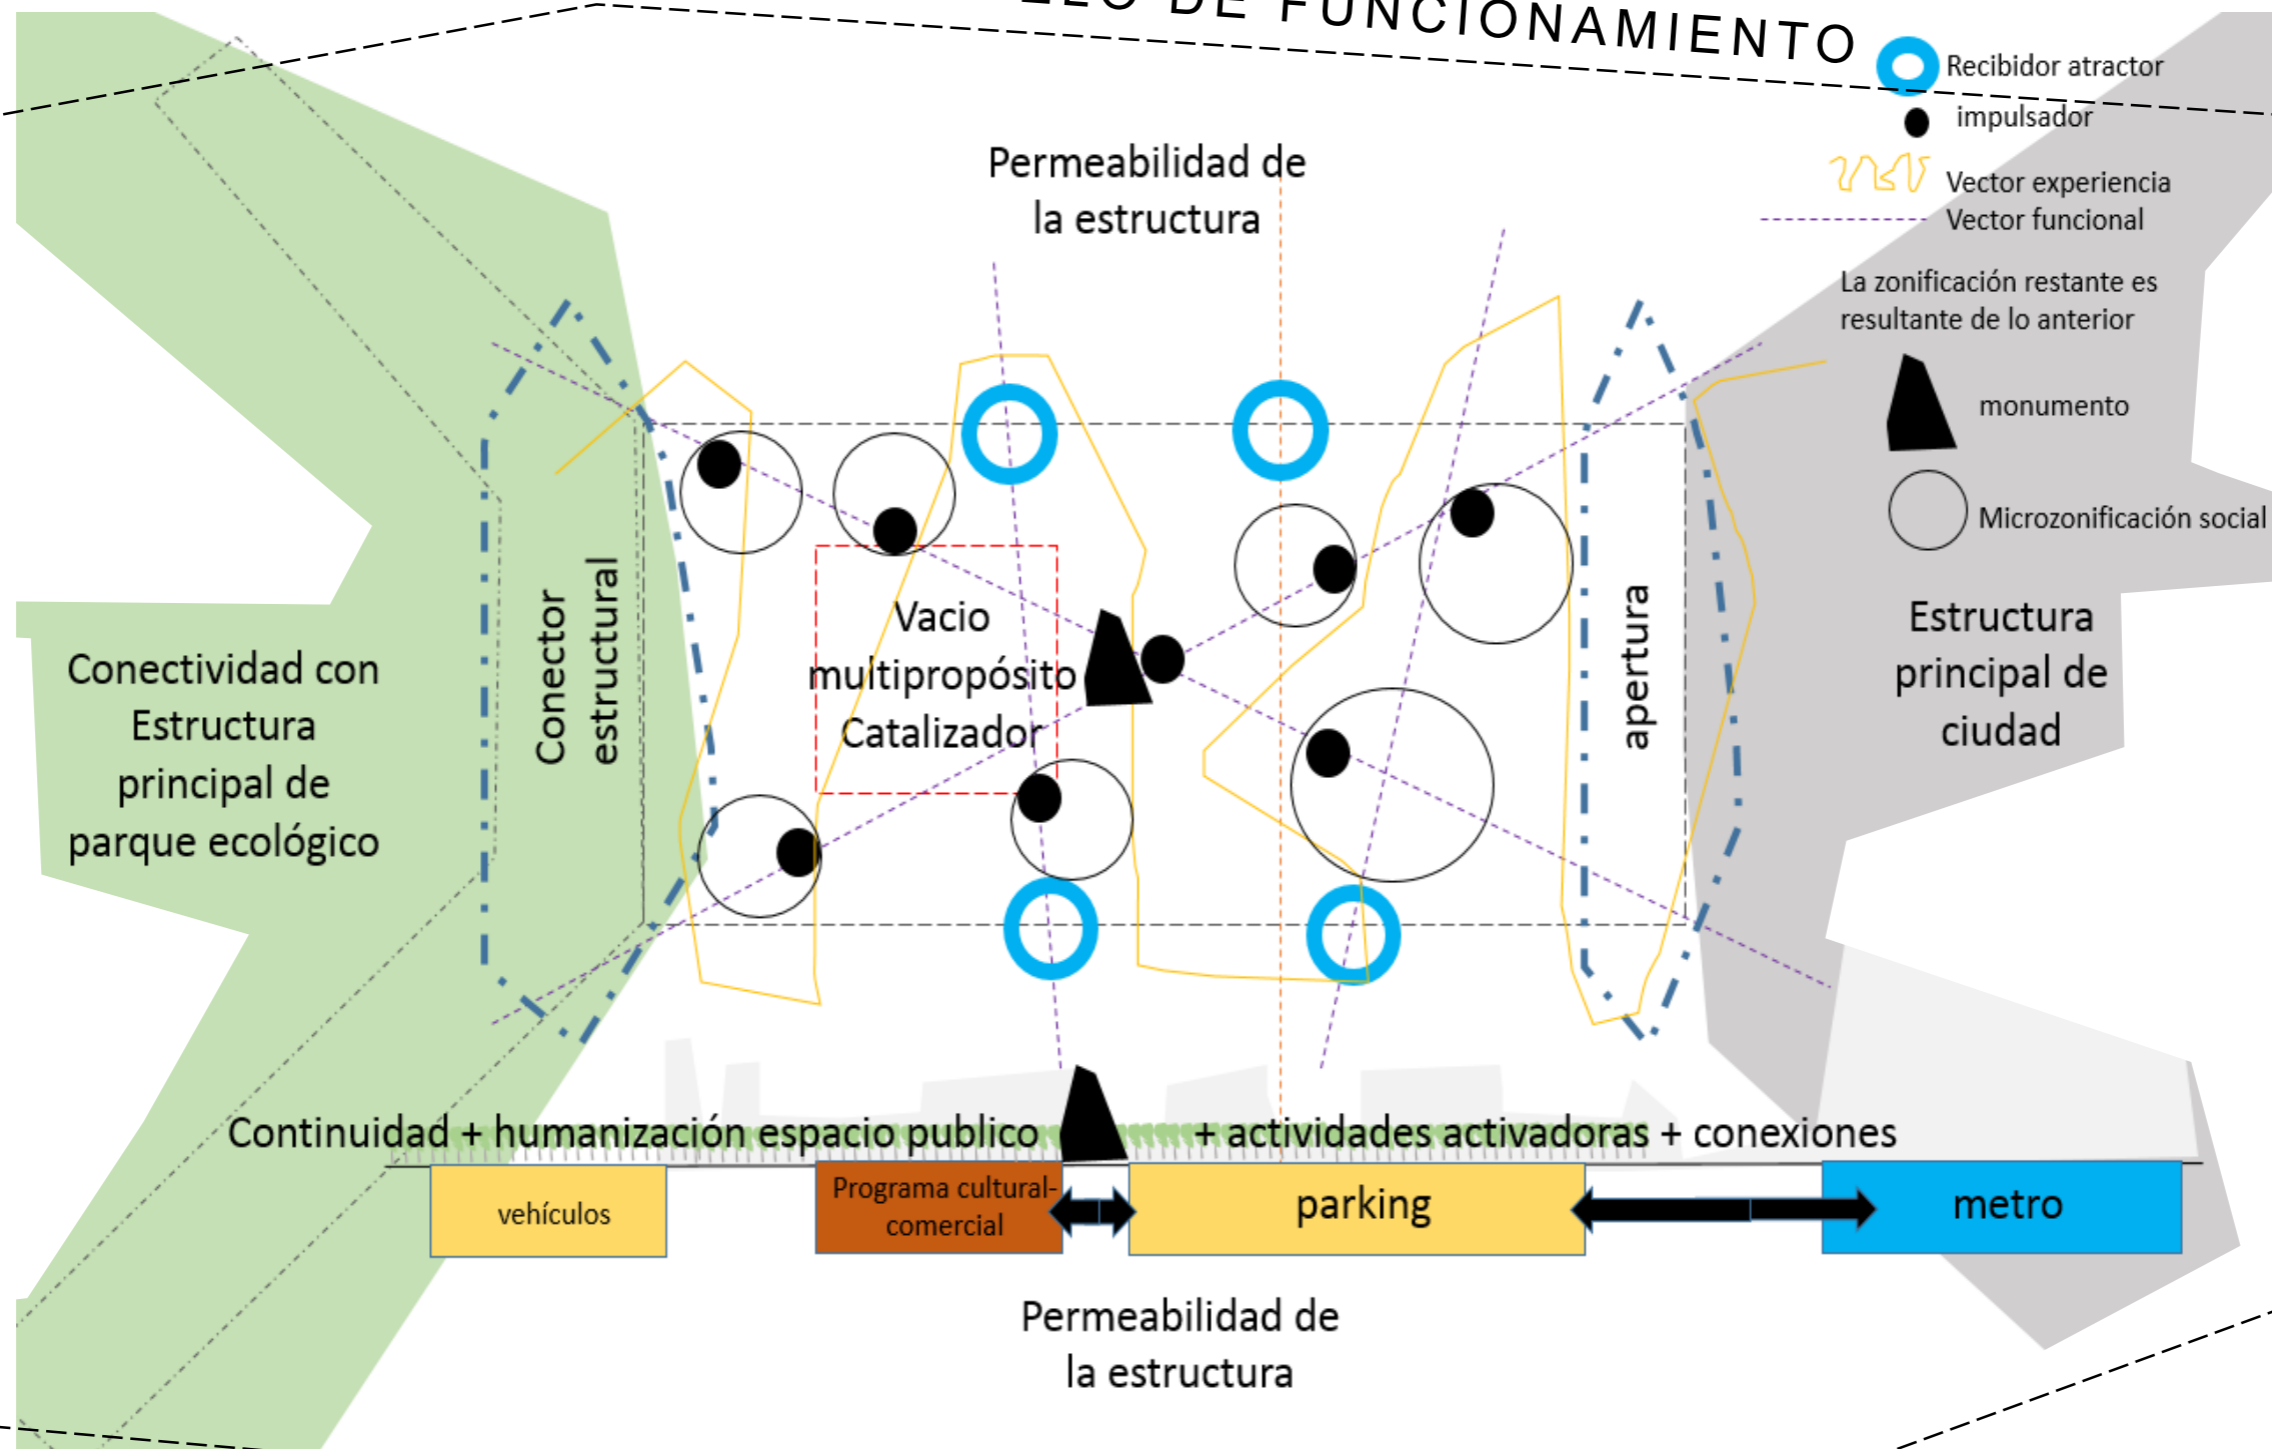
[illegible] DE FUNCIONAMIENTO

Recibidor atractor
impulsador
Vector experiencia
Vector funcional
La zonificación restante es resultante de lo anterior
monumento
Microzonificación social

Permeabilidad de la estructura

Conectividad con Estructura principal de parque ecológico

Conector estructural

Vacio multipropósito Catalizador

apertura

Estructura principal de ciudad

Continuidad + humanización espacio publico + actividades activadoras + conexiones

vehículos

Programa cultural-comercial

parking

metro

Permeabilidad de la estructura